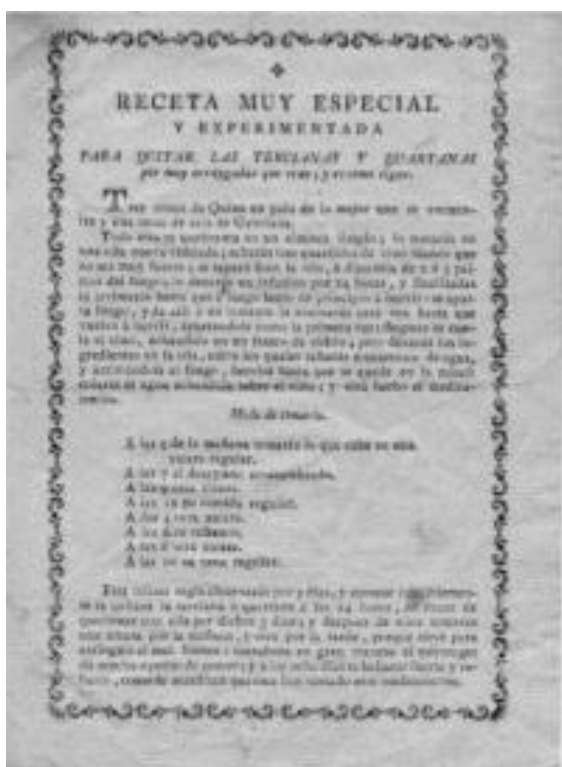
RECETA MUY ESPECIAL
Y EXPERIMENTADA
PARA QUITAR LAS TERCIANAS Y QUARTANAS
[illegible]

Tres onzas de Quina en palo de la mejor que se encuentre y una onza de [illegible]

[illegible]

Modo de tomarla.

A las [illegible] de la mañana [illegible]
A las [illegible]
A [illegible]
A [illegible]
A las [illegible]
A las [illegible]
A las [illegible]
A las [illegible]

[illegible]